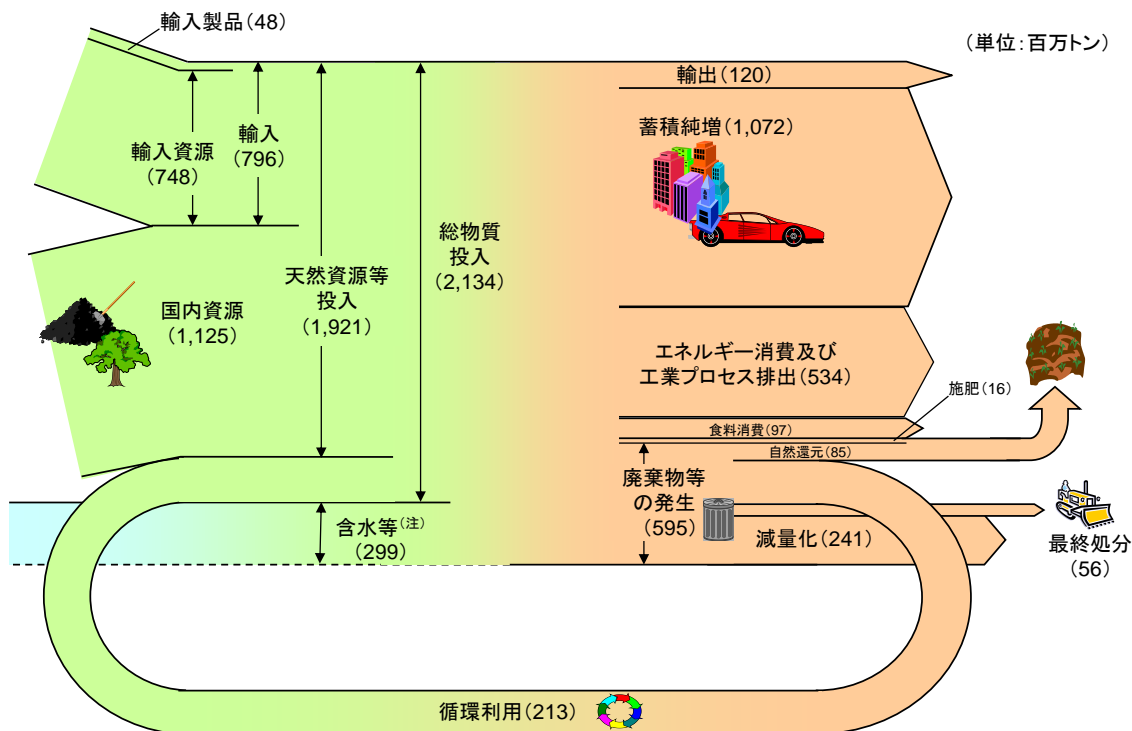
輸入製品（48）

（単位：百万トン）

輸入資源（748）

輸入（796）

天然資源等投入（1,921）

総物質投入（2,134）

輸出（120）

蓄積純増（1,072）

国内資源（1,125）

エネルギー消費及び工業プロセス排出（534）

施肥（16）

食料消費（97）

自然還元（85）

廃棄物等の発生（595）

含水等$^{(注)}$（299）

減量化（241）

最終処分（56）

循環利用（213）